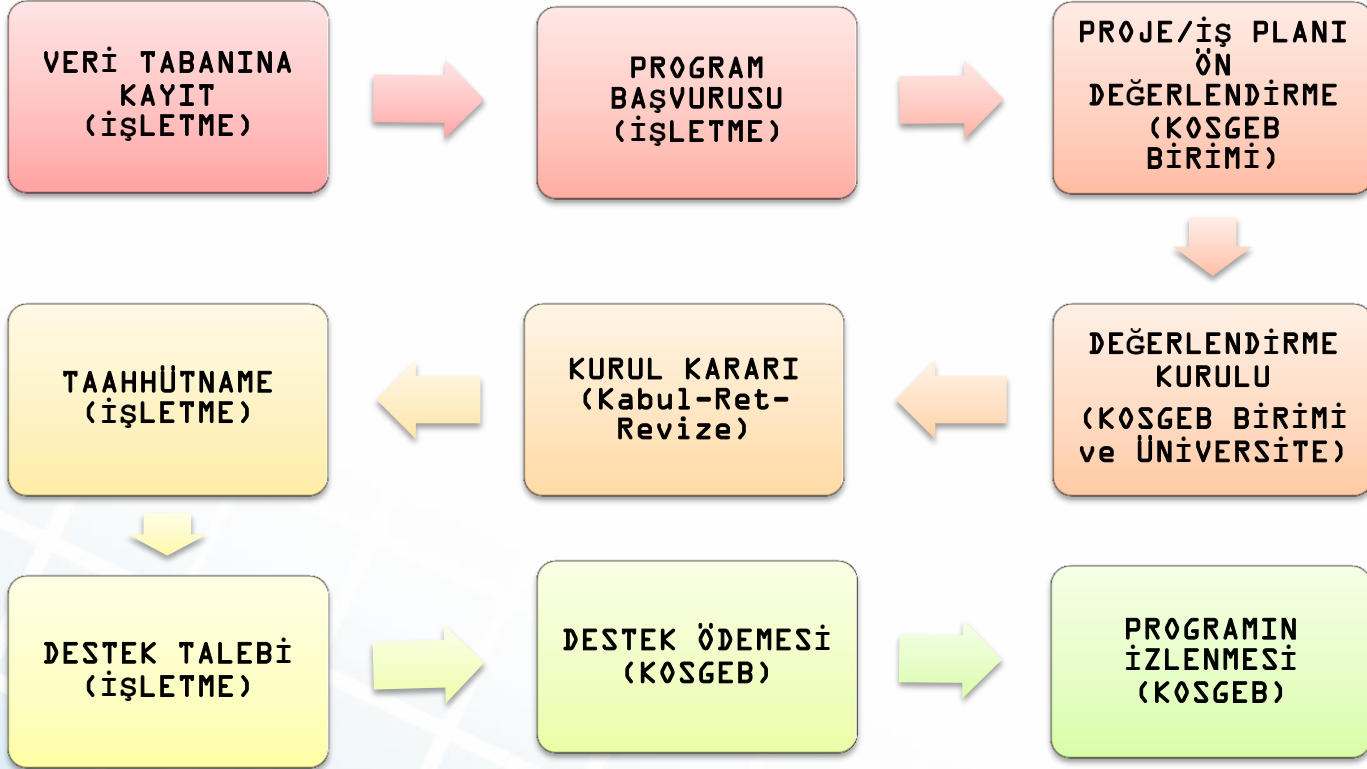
VERİ TABANINA KAYIT (İŞLETME)

PROGRAM BAŞVURUSU (İŞLETME)

PROJE/İŞ PLANI ÖN DEĞERLENDİRME (KOSGEB BİRİMİ)

DEĞERLENDİRME KURULU (KOSGEB BİRİMİ ve ÜNİVERSİTE)

KURUL KARARI (Kabul-Ret-Revize)

TAAHHÜTNAME (İŞLETME)

DESTEK TALEBİ (İŞLETME)

DESTEK ÖDEMESİ (KOSGEB)

PROGRAMIN İZLENMESİ (KOSGEB)